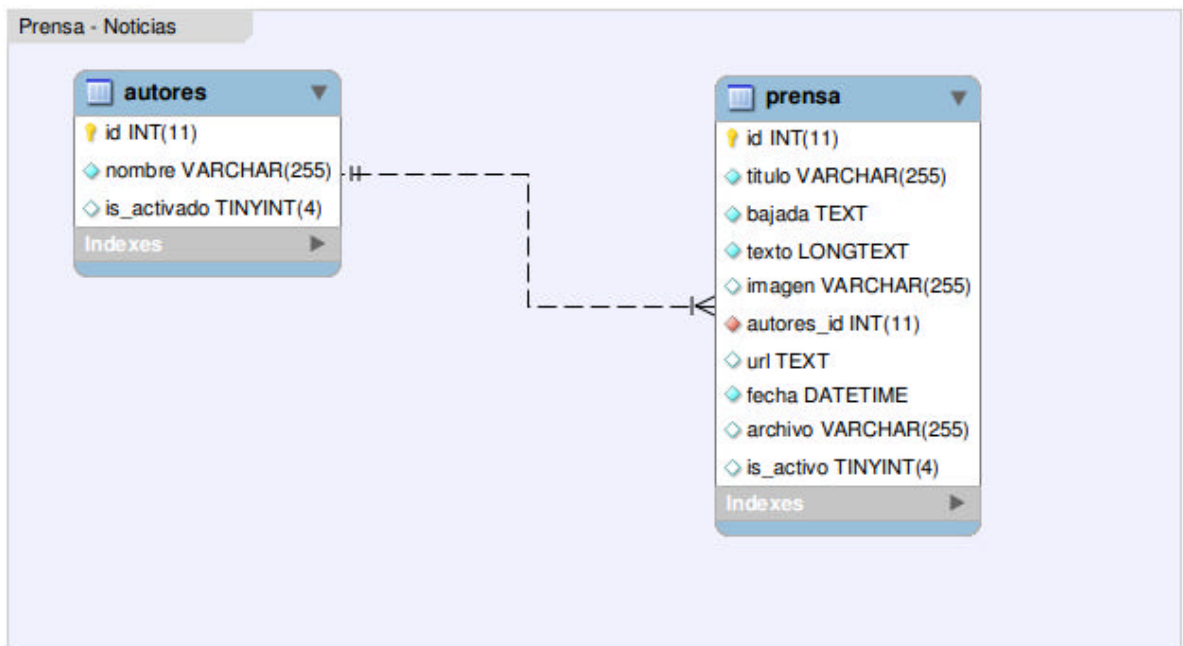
Prensa - Noticias

autores
id INT(11)
nombre VARCHAR(255)
is_activado TINYINT(4)
Indexes

prensa
id INT(11)
titulo VARCHAR(255)
bajada TEXT
texto LONGTEXT
imagen VARCHAR(255)
autores_id INT(11)
url TEXT
fecha DATETIME
archivo VARCHAR(255)
is_activo TINYINT(4)
Indexes